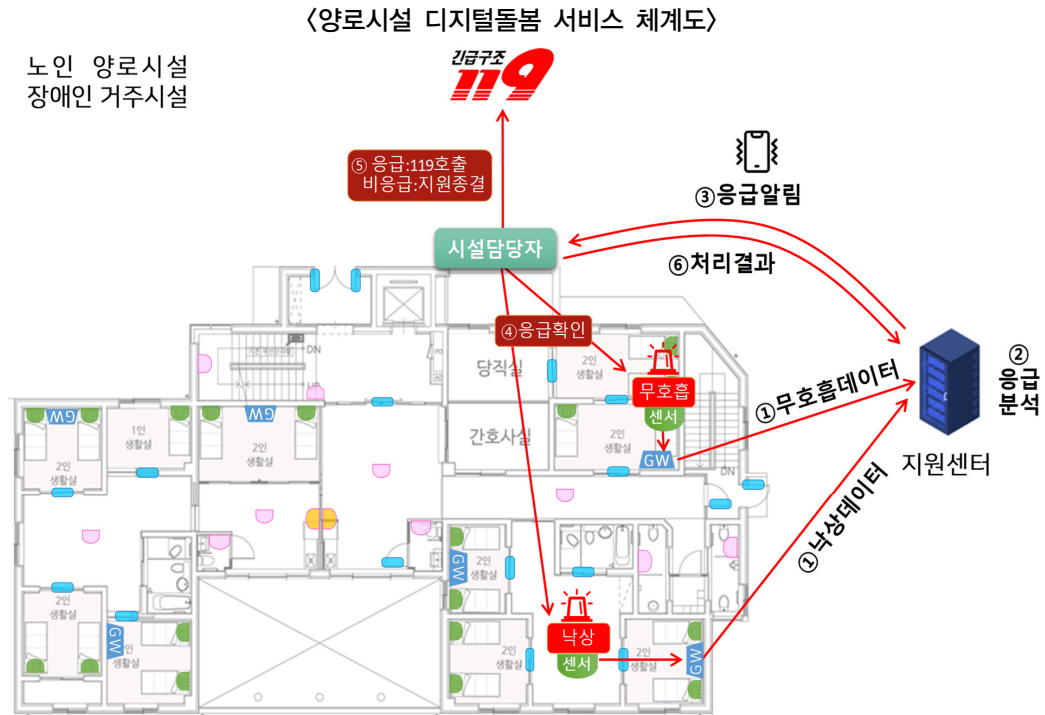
〈양로시설 디지털돌봄 서비스 체계도〉

노인 양로시설
장애인 거주시설

긴급구조 119

⑤ 응급:119호출
비응급:지원종결

③응급알림

시설담당자

⑥처리결과

④응급확인

당직실

2인 생활실

무호흡

센서

② 응급 분석

①무호흡데이터

GW

1인 생활실

2인 생활실

2인 생활실

간호사실

2인 생활실

GW

지원센터

①낙상데이터

DN

UP

2인 생활실

GW

2인 생활실

2인 생활실

GW

GW

2인 생활실

낙상

센서

2인 생활실

GW

2인 생활실

2인 생활실